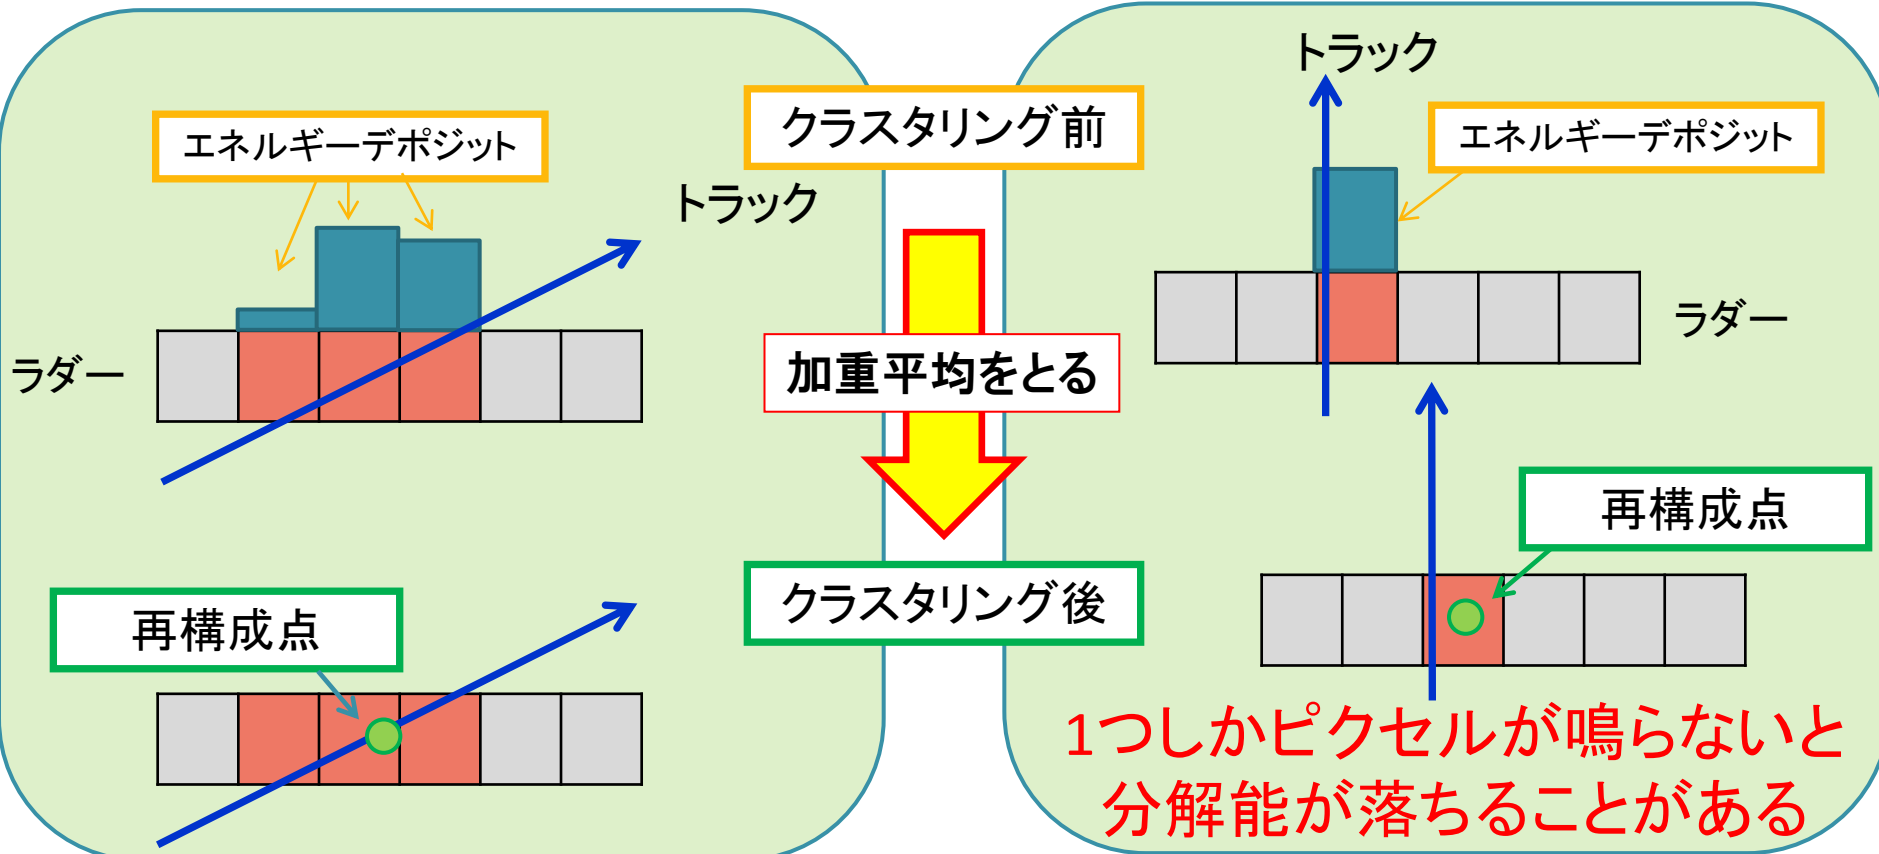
エネルギーデポジット

トラック

ラダー

再構成点

クラスタリング前

加重平均をとる

クラスタリング後

トラック

エネルギーデポジット

ラダー

再構成点

1つしかピクセルが鳴らないと
分解能が落ちることがある